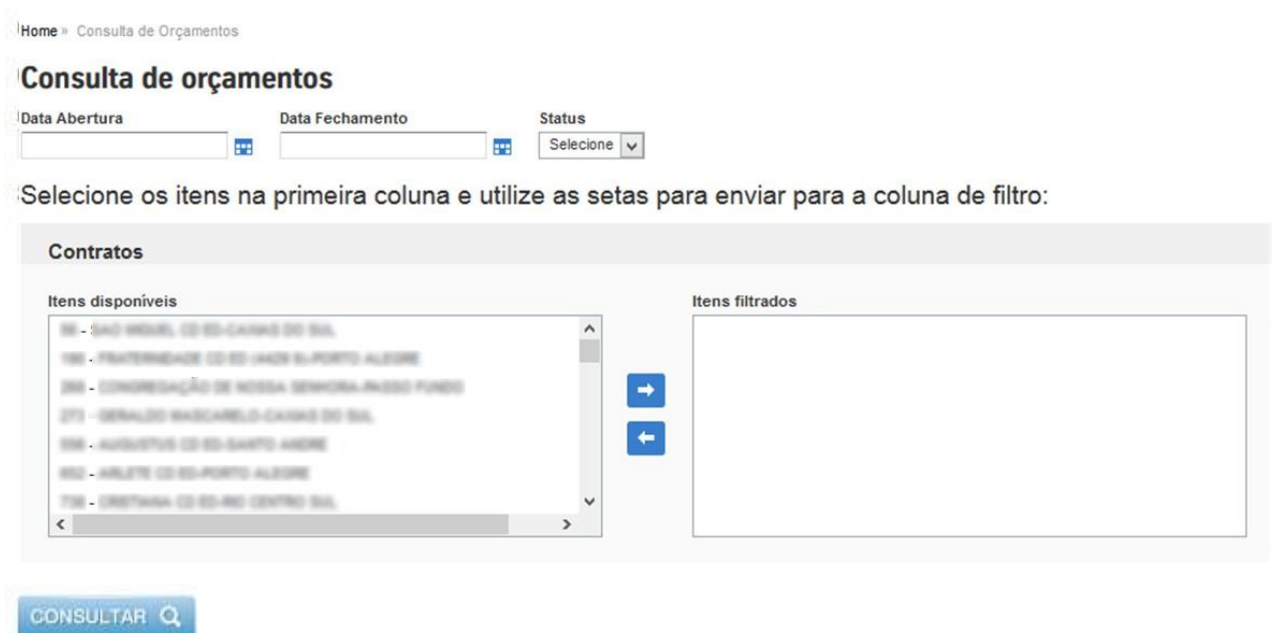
Home » Consulta de Orçamentos

Consulta de orçamentos

Data Abertura

Data Fechamento

Status

Selecione

Selecione os itens na primeira coluna e utilize as setas para enviar para a coluna de filtro:

Contratos

Itens disponíveis

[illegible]

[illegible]

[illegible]

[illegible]

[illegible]

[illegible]

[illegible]

Itens filtrados

CONSULTAR